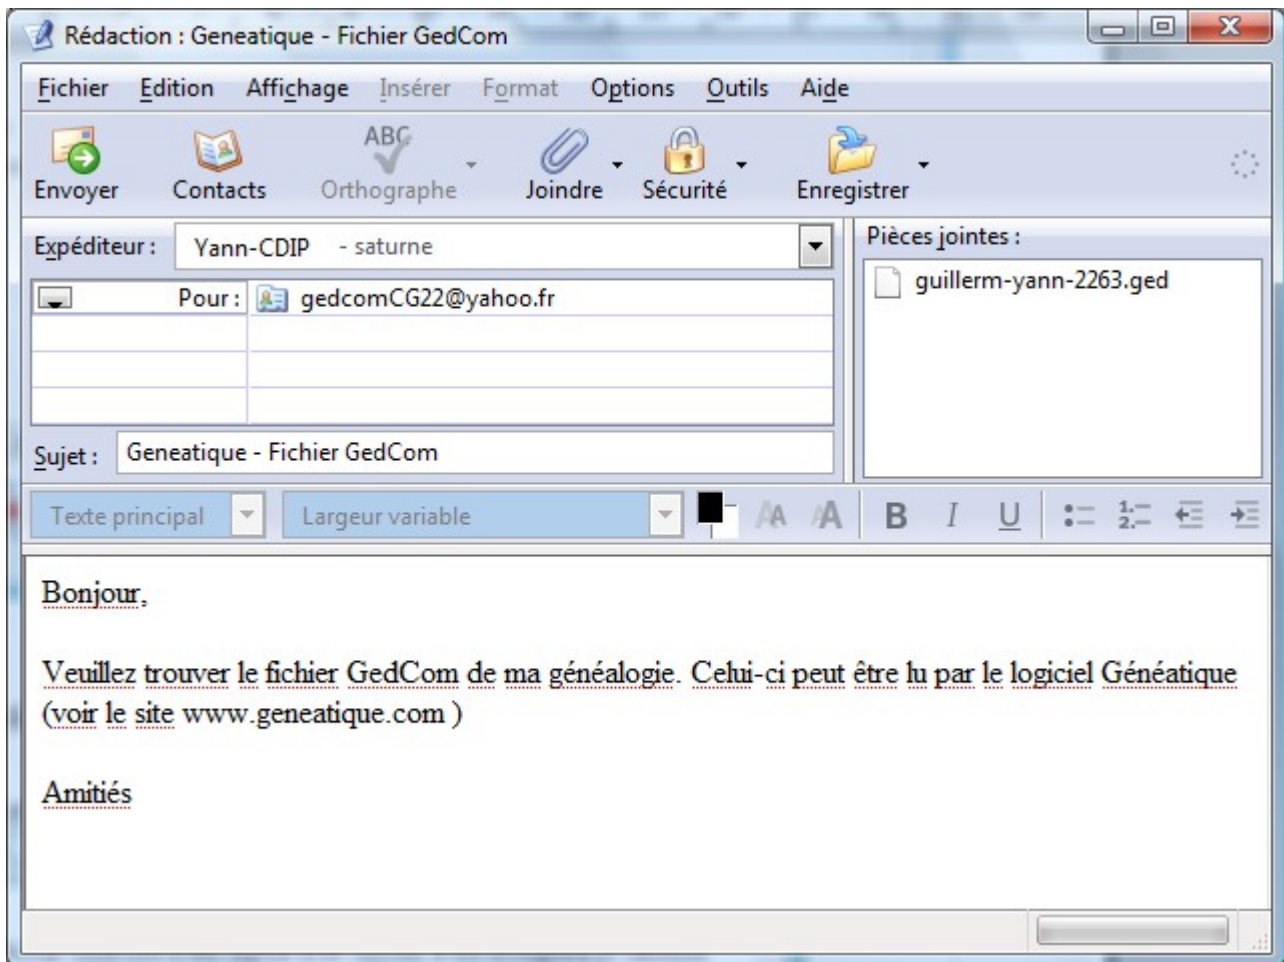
Rédaction : Geneatique - Fichier GedCom

Fichier Edition Affichage Insérer Format Options Outils Aide

Envoyer Contacts ABC Orthographe Joindre Sécurité Enregistrer

Expéditeur : Yann-CDIP - saturne

Pièces jointes :

guillerm-yann-2263.ged

Pour : gedcomCG22@yahoo.fr

Sujet : Geneatique - Fichier GedCom

Texte principal Largeur variable B I U

Bonjour,

Veuillez trouver le fichier GedCom de ma généalogie. Celui-ci peut être lu par le logiciel Généatique (voir le site www.geneatique.com )

Amitiés